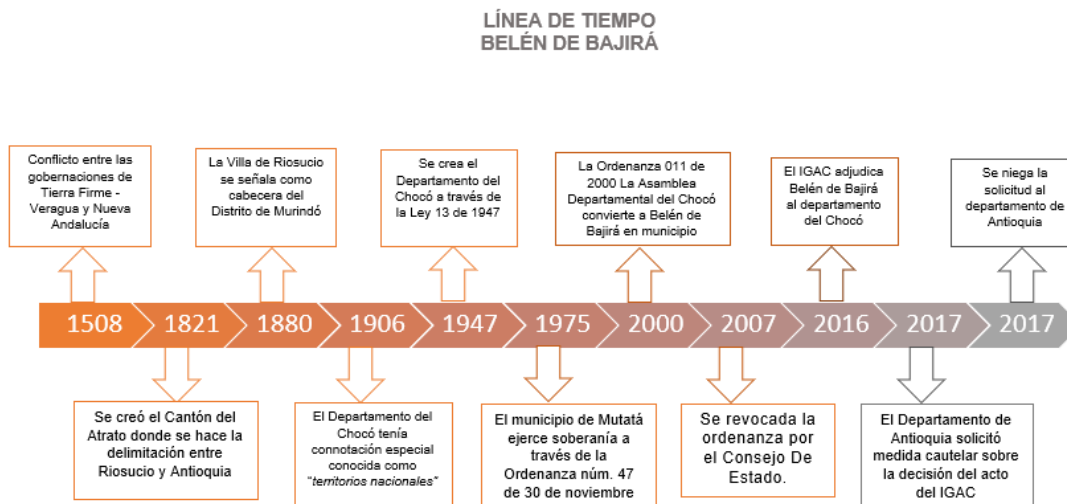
LÍNEA DE TIEMPO
BELÉN DE BAJIRÁ

Conflicto entre las gobernaciones de Tierra Firme - Veragua y Nueva Andalucía

La Villa de Riosucio se señala como cabecera del Distrito de Murindó

Se crea el Departamento del Chocó a través de la Ley 13 de 1947

La Ordenanza 011 de 2000 La Asamblea Departamental del Chocó convierte a Belén de Bajirá en municipio

El IGAC adjudica Belén de Bajirá al departamento del Chocó

Se niega la solicitud al departamento de Antioquia

1508 1821 1880 1906 1947 1975 2000 2007 2016 2017 2017

Se creó el Cantón del Atrato donde se hace la delimitación entre Riosucio y Antioquia

El Departamento del Chocó tenía connotación especial conocida como "territorios nacionales"

El municipio de Mutatá ejerce soberanía a través de la Ordenanza núm. 47 de 30 de noviembre

Se revocada la ordenanza por el Consejo De Estado.

El Departamento de Antioquia solicitó medida cautelar sobre la decisión del acto del IGAC